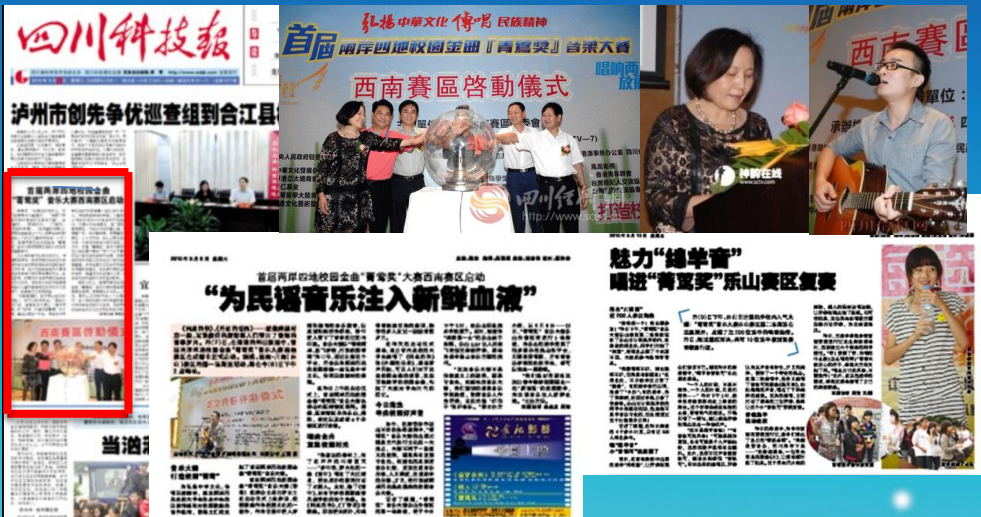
四川科技報

泸州市创先争优巡查组到合江县

首届两岸四地校园金曲"菁莺奖"音乐大赛西南赛区启动

西南赛區啓動儀式

当游

弘揚中華文化 傳唱 民族精神

首屆 兩岸四地校園金曲『菁鶯獎』音樂大賽

西南賽區啓動儀式

唱响西

西南賽區

神韵在线

首届两岸四地校园金曲"菁莺奖"大赛西南赛区启动

"为民谣音乐注入新鲜血液"

魅力"绵羊音"

唱进"菁莺奖"乐山赛区复赛